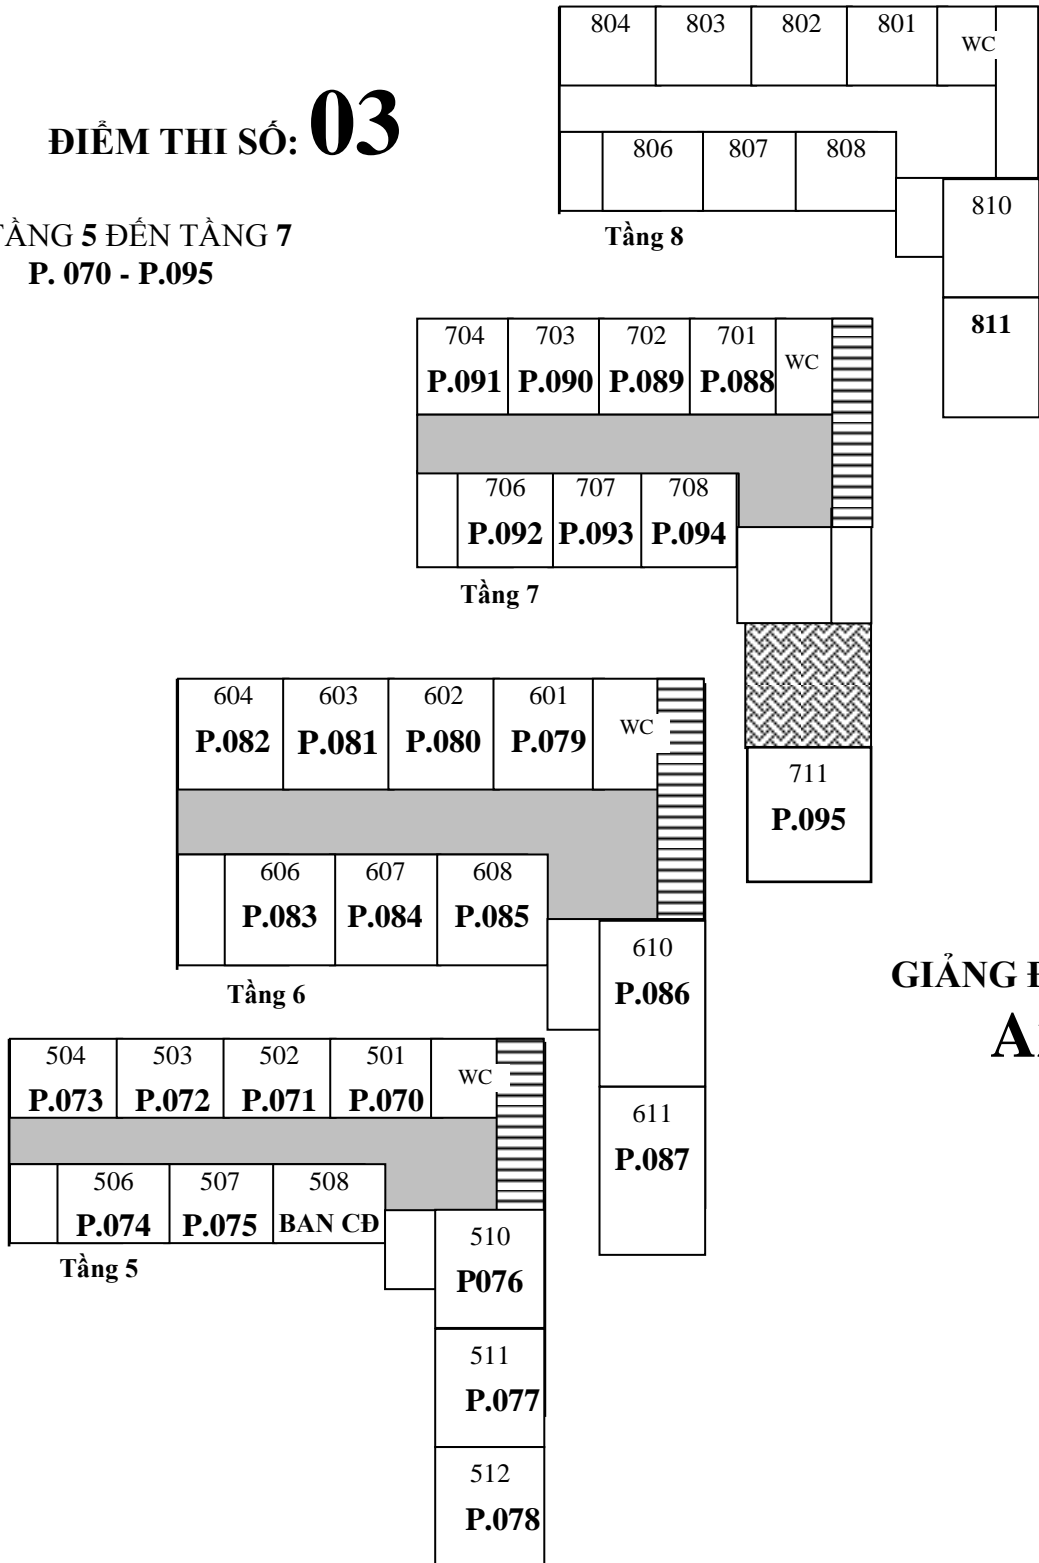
ĐIỂM THI SỐ: 03

TẦNG 5 ĐẾN TẦNG 7
P. 070 - P.095

804 803 802 801 WC
806 807 808
810
811
Tầng 8

704 P.091 | 703 P.090 | 702 P.089 | 701 P.088 | WC
706 P.092 | 707 P.093 | 708 P.094
Tầng 7
711 P.095

604 P.082 | 603 P.081 | 602 P.080 | 601 P.079 | WC
606 P.083 | 607 P.084 | 608 P.085
610 P.086
611 P.087
Tầng 6

GIẢNG Đ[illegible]
A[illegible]

504 P.073 | 503 P.072 | 502 P.071 | 501 P.070 | WC
506 P.074 | 507 P.075 | 508 BAN CĐ
510 P076
511 P.077
512 P.078
Tầng 5